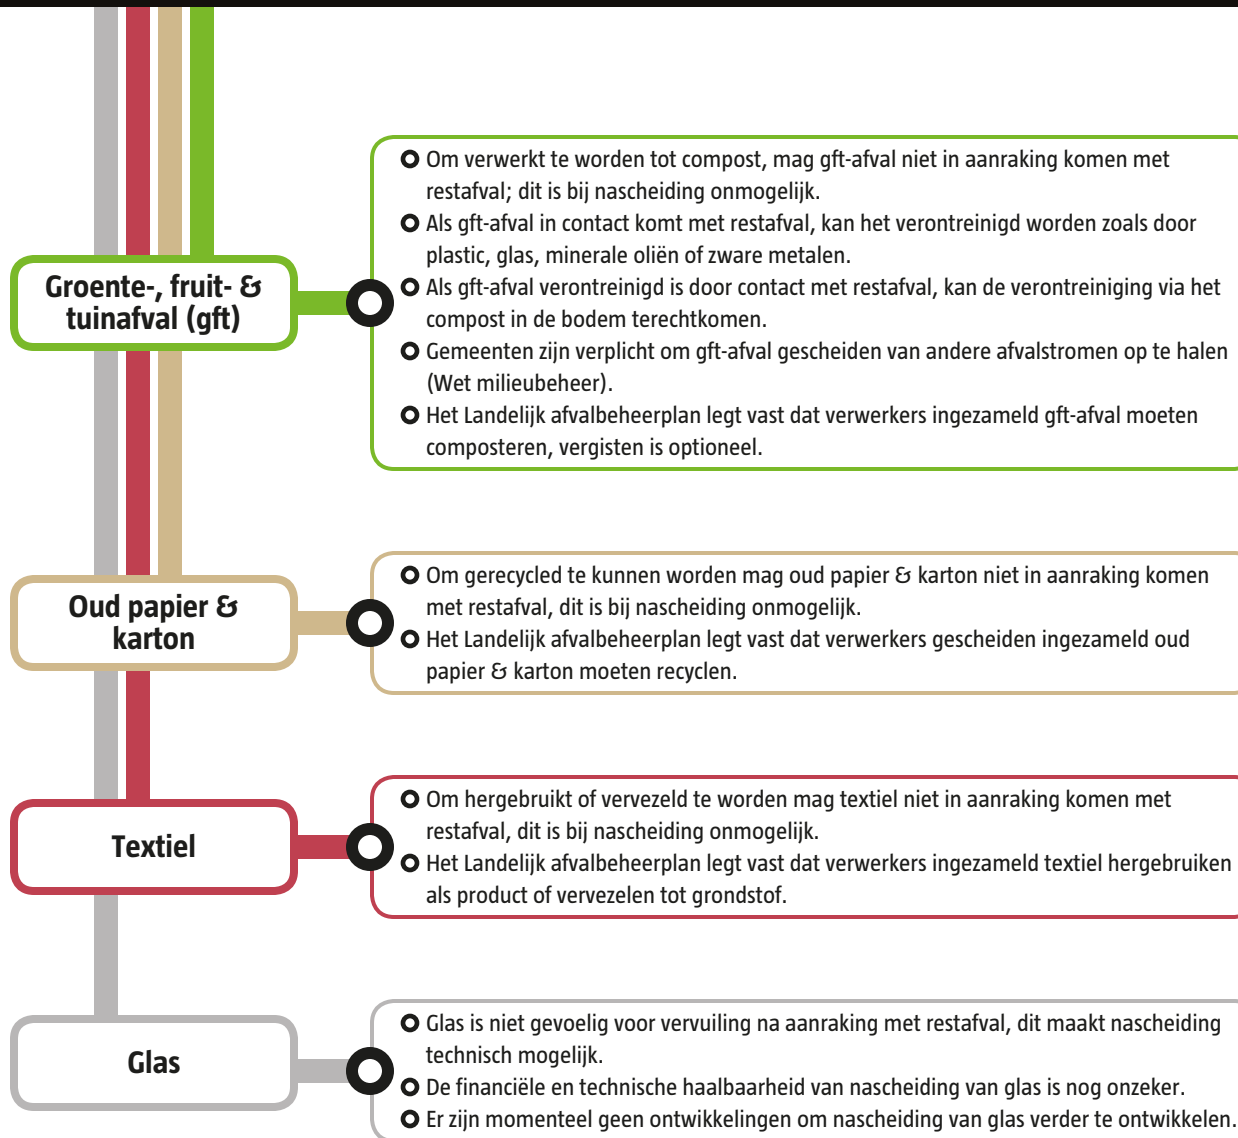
Groente-, fruit- & tuinafval (gft)

Om verwerkt te worden tot compost, mag gft-afval niet in aanraking komen met restafval; dit is bij nascheiding onmogelijk.
Als gft-afval in contact komt met restafval, kan het verontreinigd worden zoals door plastic, glas, minerale oliën of zware metalen.
Als gft-afval verontreinigd is door contact met restafval, kan de verontreiniging via het compost in de bodem terechtkomen.
Gemeenten zijn verplicht om gft-afval gescheiden van andere afvalstromen op te halen (Wet milieubeheer).
Het Landelijk afvalbeheerplan legt vast dat verwerkers ingezameld gft-afval moeten composteren, vergisten is optioneel.

Oud papier & karton

Om gerecycled te kunnen worden mag oud papier & karton niet in aanraking komen met restafval, dit is bij nascheiding onmogelijk.
Het Landelijk afvalbeheerplan legt vast dat verwerkers gescheiden ingezameld oud papier & karton moeten recyclen.

Textiel

Om hergebruikt of vervezeld te worden mag textiel niet in aanraking komen met restafval, dit is bij nascheiding onmogelijk.
Het Landelijk afvalbeheerplan legt vast dat verwerkers ingezameld textiel hergebruiken als product of vervezelen tot grondstof.

Glas

Glas is niet gevoelig voor vervuiling na aanraking met restafval, dit maakt nascheiding technisch mogelijk.
De financiële en technische haalbaarheid van nascheiding van glas is nog onzeker.
Er zijn momenteel geen ontwikkelingen om nascheiding van glas verder te ontwikkelen.